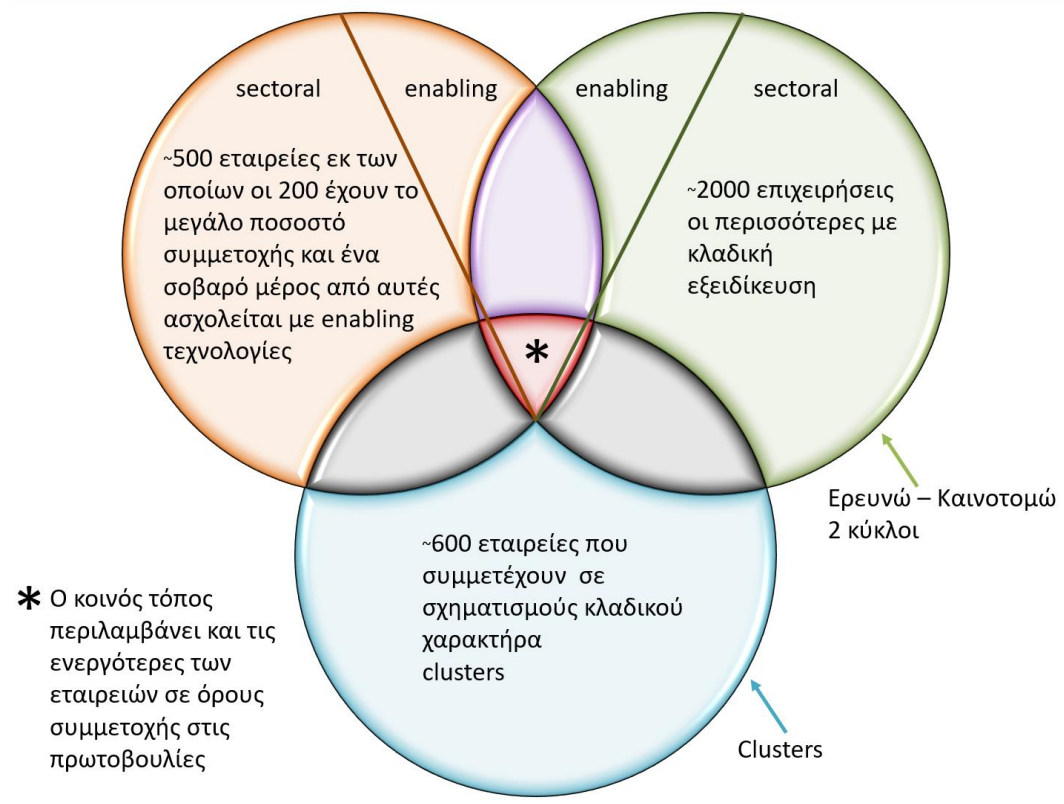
sectoral

enabling

enabling

sectoral

~500 εταιρείες εκ των οποίων οι 200 έχουν το μεγάλο ποσοστό συμμετοχής και ένα σοβαρό μέρος από αυτές ασχολείται με enabling τεχνολογίες

~2000 επιχειρήσεις οι περισσότερες με κλαδική εξειδίκευση

*

Ερευνώ – Καινοτομώ 2 κύκλοι

~600 εταιρείες που συμμετέχουν σε σχηματισμούς κλαδικού χαρακτήρα clusters

* Ο κοινός τόπος περιλαμβάνει και τις ενεργότερες των εταιρειών σε όρους συμμετοχής στις πρωτοβουλίες

Clusters